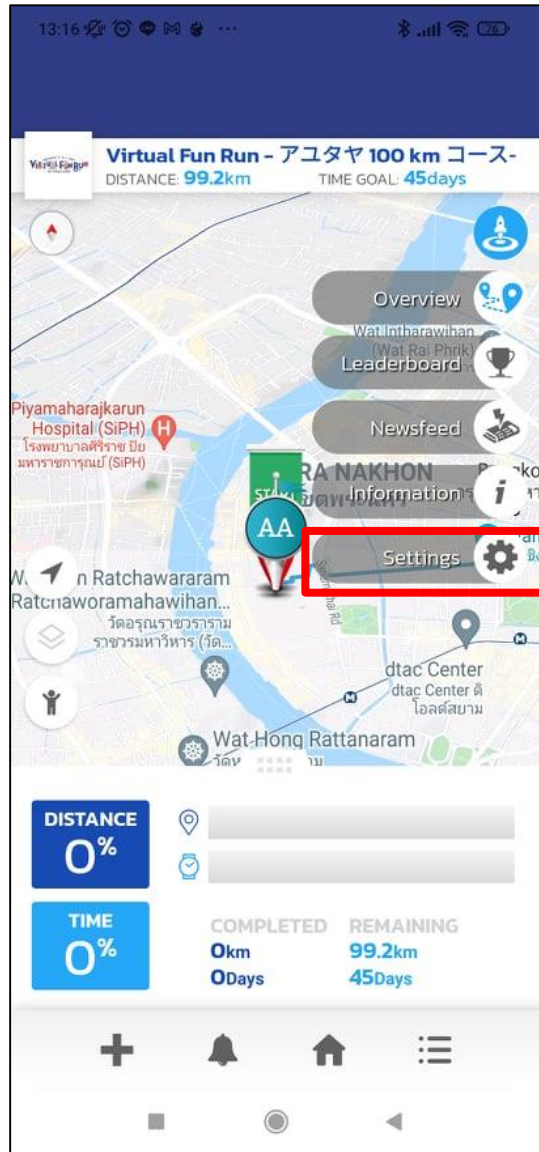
13:16

Virtual Fun Run - アユタヤ 100 km コース-
DISTANCE: 99.2km TIME GOAL: 45days

Overview
Wat Intharawihan (Wat Rai Phrik)
Leaderboard
Piyamaharajkarun Hospital (SiPH)
โรงพยาบาลศิริราช ปิยมหาราชการุณย์ (SiPH)
Newsfeed
RA NAKHON
Information
AA
Settings
W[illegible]n Ratchawararam
Ratchaworamahawihan...
วัดอรุณราชวรารามราชวรมหาวิหาร (วัด...
dtac Center
dtac Center ดิ โอลด์สยาม
Wat Hong Rattanaram

DISTANCE
0%
TIME
0%
COMPLETED
0km
0Days
REMAINING
99.2km
45Days